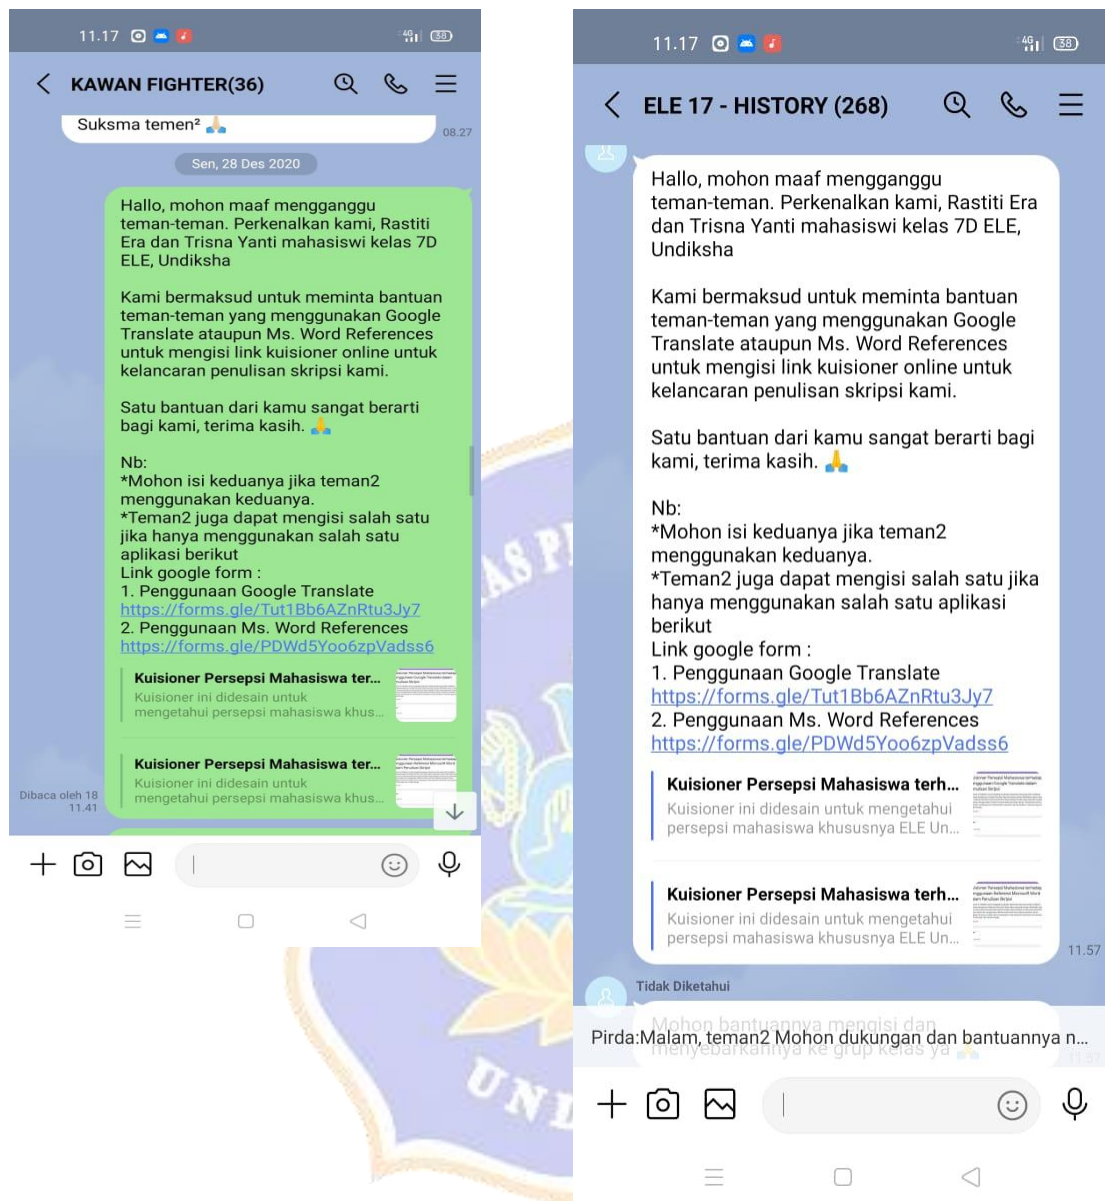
11.17 4G 38

KAWAN FIGHTER(36)

Suksma temen² 🙏 08.27

Sen, 28 Des 2020

Hallo, mohon maaf mengganggu teman-teman. Perkenalkan kami, Rastiti Era dan Trisna Yanti mahasiswi kelas 7D ELE, Undiksha

Kami bermaksud untuk meminta bantuan teman-teman yang menggunakan Google Translate ataupun Ms. Word References untuk mengisi link kuisioner online untuk kelancaran penulisan skripsi kami.

Satu bantuan dari kamu sangat berarti bagi kami, terima kasih. 🙏

Nb:
*Mohon isi keduanya jika teman2 menggunakan keduanya.
*Teman2 juga dapat mengisi salah satu jika hanya menggunakan salah satu aplikasi berikut
Link google form :
1. Penggunaan Google Translate
https://forms.gle/Tut1Bb6AZnRtu3Jy7
2. Penggunaan Ms. Word References
https://forms.gle/PDWd5Yoo6zpVadss6

Kuisioner Persepsi Mahasiswa ter...
Kuisioner ini didesain untuk mengetahui persepsi mahasiswa khus...

Kuisioner Persepsi Mahasiswa ter...
Kuisioner ini didesain untuk mengetahui persepsi mahasiswa khus...

Dibaca oleh 18
11.41

11.17 4G 38

ELE 17 - HISTORY (268)

Hallo, mohon maaf mengganggu teman-teman. Perkenalkan kami, Rastiti Era dan Trisna Yanti mahasiswi kelas 7D ELE, Undiksha

Kami bermaksud untuk meminta bantuan teman-teman yang menggunakan Google Translate ataupun Ms. Word References untuk mengisi link kuisioner online untuk kelancaran penulisan skripsi kami.

Satu bantuan dari kamu sangat berarti bagi kami, terima kasih. 🙏

Nb:
*Mohon isi keduanya jika teman2 menggunakan keduanya.
*Teman2 juga dapat mengisi salah satu jika hanya menggunakan salah satu aplikasi berikut
Link google form :
1. Penggunaan Google Translate
https://forms.gle/Tut1Bb6AZnRtu3Jy7
2. Penggunaan Ms. Word References
https://forms.gle/PDWd5Yoo6zpVadss6

Kuisioner Persepsi Mahasiswa terh...
Kuisioner ini didesain untuk mengetahui persepsi mahasiswa khususnya ELE Un...

Kuisioner Persepsi Mahasiswa terh...
Kuisioner ini didesain untuk mengetahui persepsi mahasiswa khususnya ELE Un...

11.57

Tidak Diketahui

Mohon bantuannya mengisi dan menyebarkannya ke grup kelas ya 🙏

Pirda:Malam, teman2 Mohon dukungan dan bantuannya n...